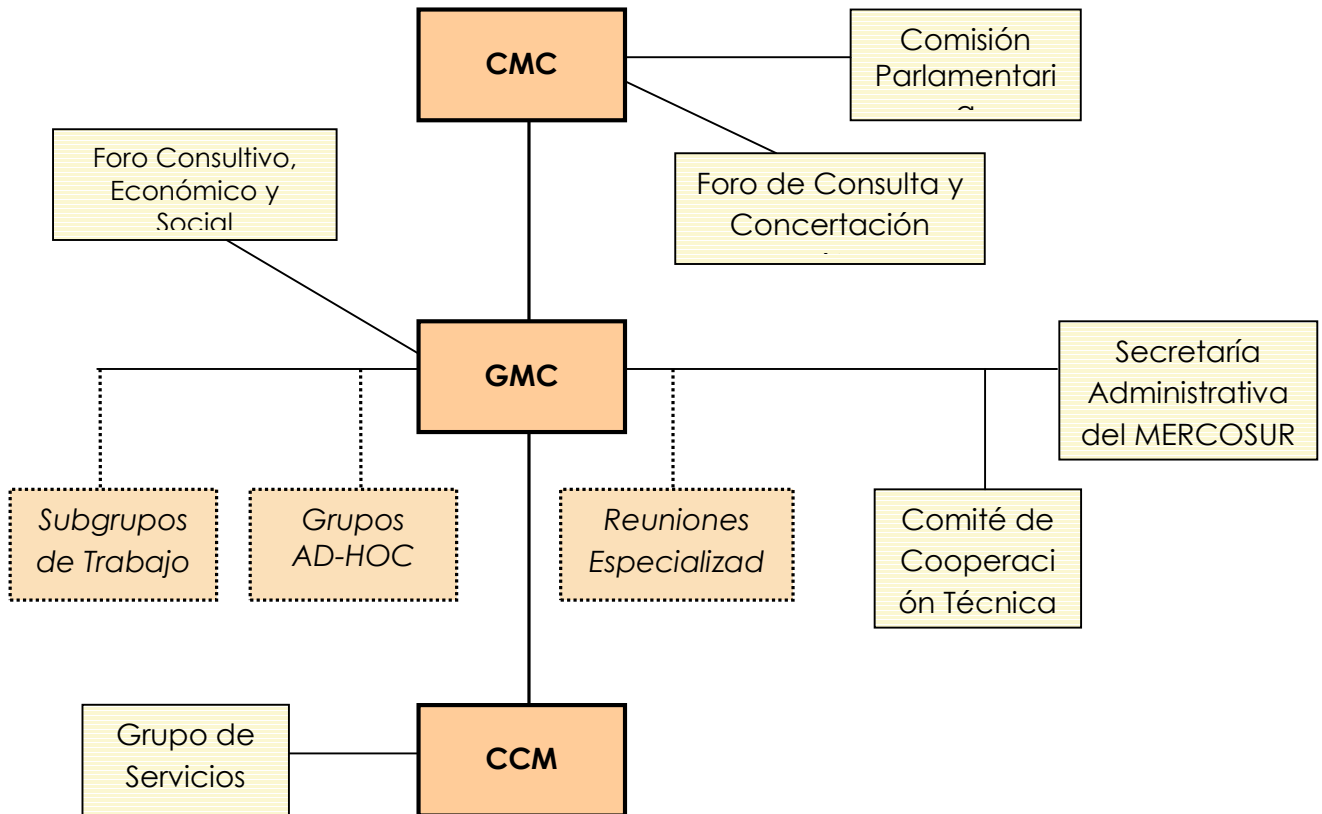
CMC

Comisión Parlamentari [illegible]

Foro Consultivo, Económico y Social

Foro de Consulta y Concertación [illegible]

GMC

Secretaría Administrativa del MERCOSUR

Subgrupos de Trabajo

Grupos AD-HOC

Reuniones Especializad

Comité de Cooperaci ón Técnica

Grupo de Servicios

CCM